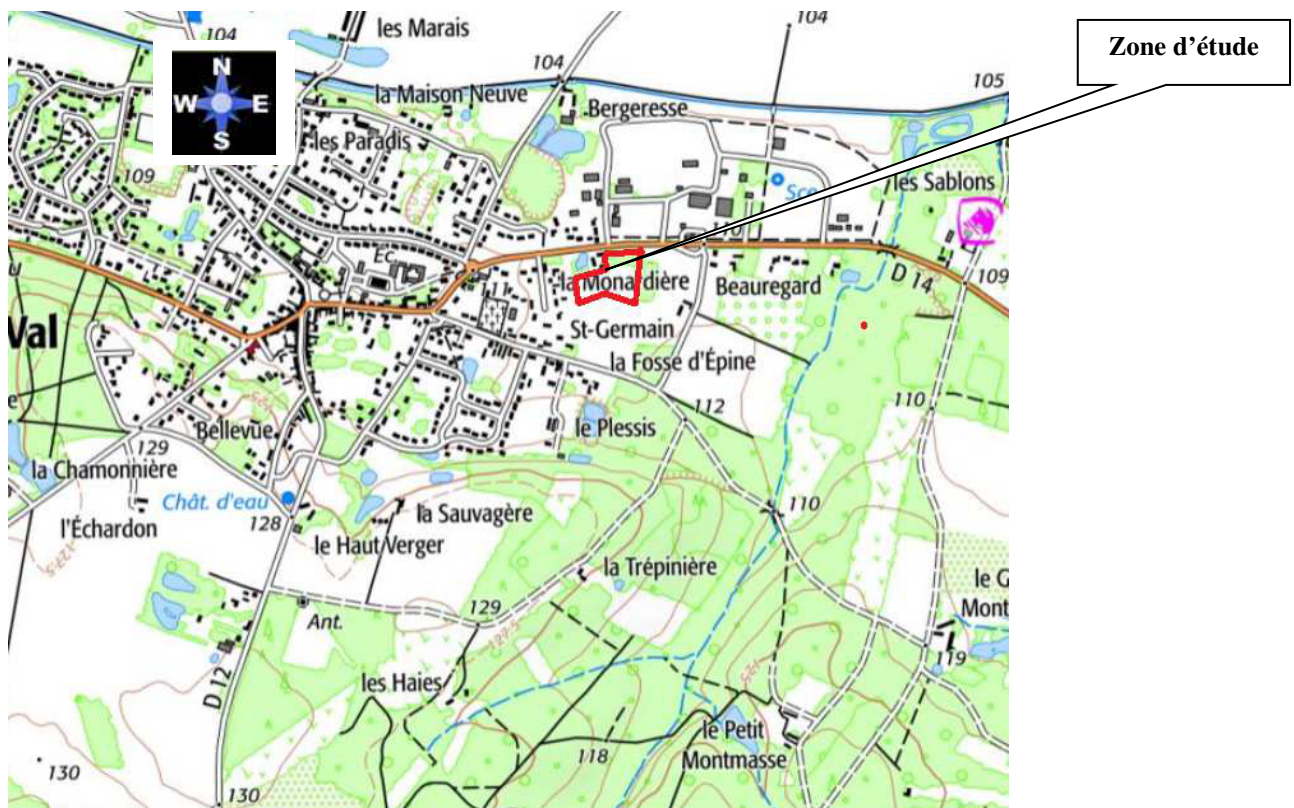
Zone d'étude

N
W E
S

104
les Marais
104
104
la Maison Neuve
Bergeresse
105
les Paradis
109
Sc
les Sablons
Éc
10
la Monardière
Beauregard
D 14
109
Val
111
St-Germain
la Fosse d'Épine
112
110
Bellevue
le Plessis
129
la Chamonnière
Chât. d'eau
128
110
l'Échardon
la Sauvagère
le Haut Verger
la Trépinière
le G
Mont
129
Ant.
119
D 12
les Haies
le Petit
Montmasse
130
118
130